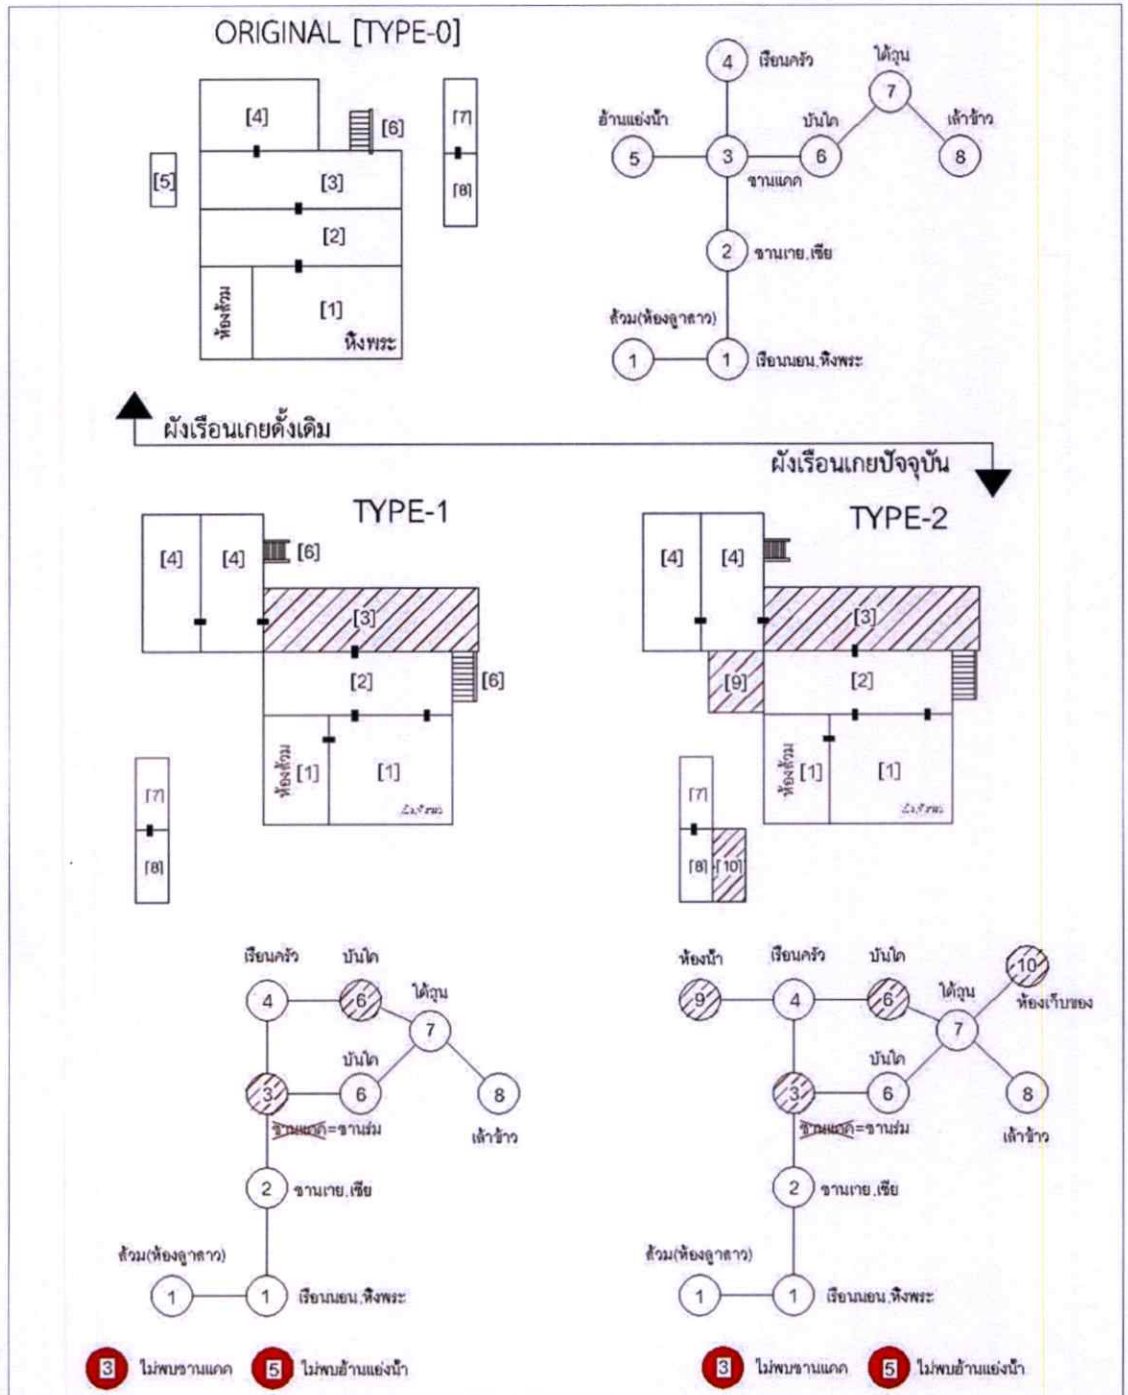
ORIGINAL [TYPE-0]

[4]
[6]
[7]
[8]
[5]
[3]
[2]
ห้องส้วม
[1]
หิ้งพระ

4 เรือนครัว
7 ใต้ถุน
อ้านแย่งน้ำ
บันได
เล้าข้าว
5
3
6
8
ชานแดด
2 ชานเกย,เซีย
ส้วม(ห้องอูลาว)
1
1 เรือนนอน,หิ้งพระ

ผังเรือนเกยดั้งเดิม
ผังเรือนเกยปัจจุบัน

TYPE-1
[4] [4] [6]
[3]
[2] [6]
ห้องส้วม [1] [1]
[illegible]
[7]
[8]

TYPE-2
[4] [4]
[3]
[9] [2]
ห้องส้วม [1] [1]
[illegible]
[7]
[8] [10]

เรือนครัว
บันได
4 6
ใต้ถุน
7
บันได
3 6 8
ชานแดด=ชานร่ม
เล้าข้าว
2 ชานเกย,เซีย
ส้วม(ห้องอูลาว)
1 1 เรือนนอน,หิ้งพระ

ห้องน้ำ
เรือนครัว
บันได
10
9 4 6
ใต้ถุน
ห้องเก็บของ
7
บันได
3 6 8
ชานแดด=ชานร่ม
เล้าข้าว
2 ชานเกย,เซีย
ส้วม(ห้องอูลาว)
1 1 เรือนนอน,หิ้งพระ

3 ไม่พบชานแดด 5 ไม่พบอ้านแย่งน้ำ
3 ไม่พบชานแดด 5 ไม่พบอ้านแย่งน้ำ